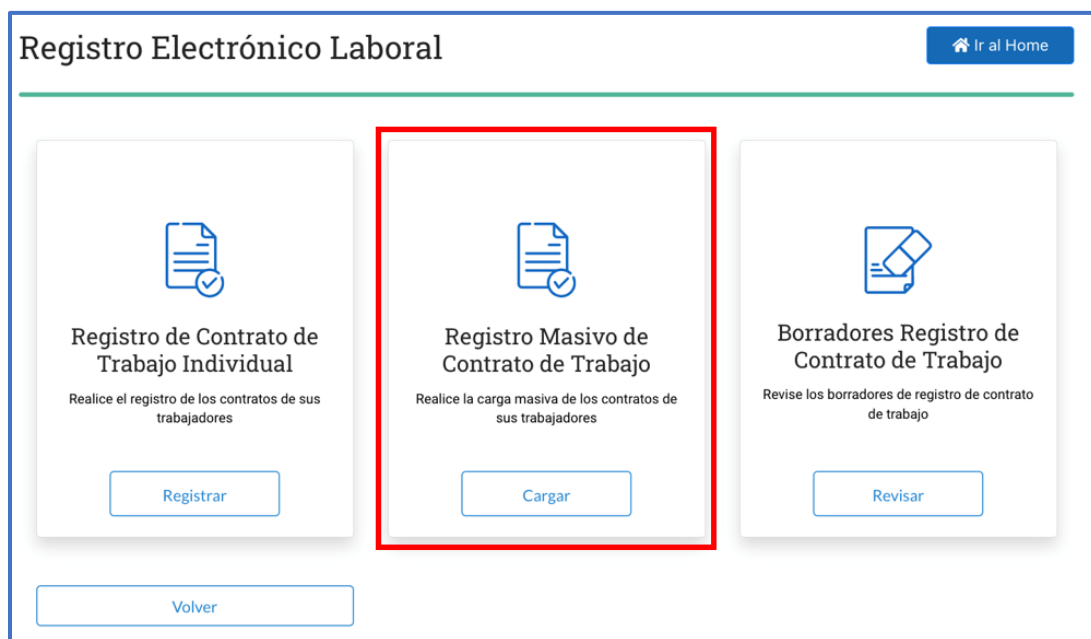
Registro Electrónico Laboral

Ir al Home

Registro de Contrato de Trabajo Individual

Realice el registro de los contratos de sus trabajadores

Registrar

Registro Masivo de Contrato de Trabajo

Realice la carga masiva de los contratos de sus trabajadores

Cargar

Borradores Registro de Contrato de Trabajo

Revise los borradores de registro de contrato de trabajo

Revisar

Volver